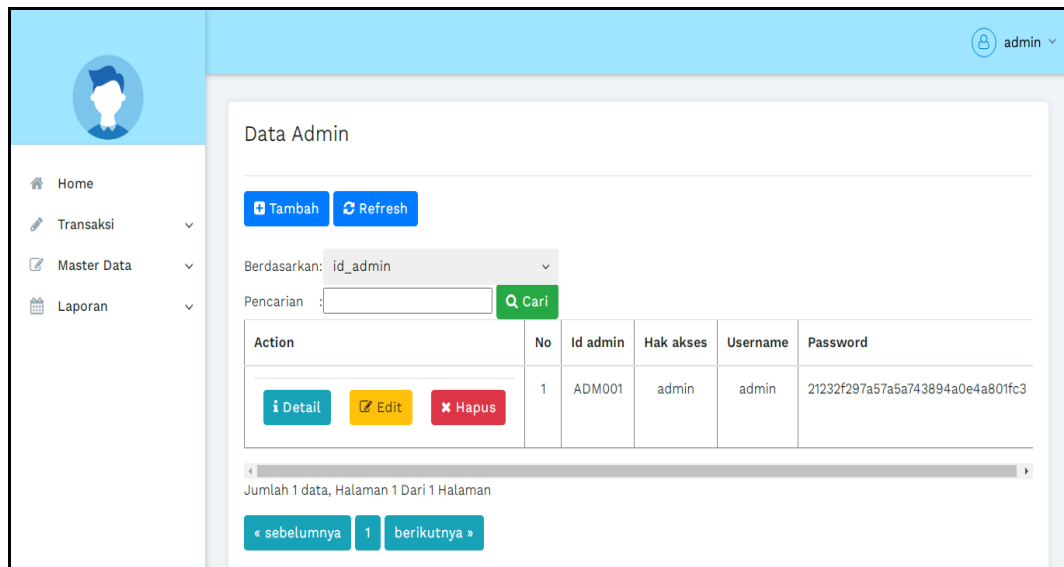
admin

Home
Transaksi
Master Data
Laporan

Data Admin

Tambah
Refresh

Berdasarkan: id_admin
Pencarian :
Cari

| Action | No | Id admin | Hak akses | Username | Password |
|---|---|---|---|---|---|
| Detail Edit Hapus | 1 | ADM001 | admin | admin | 21232f297a57a5a743894a0e4a801fc3 |

Jumlah 1 data, Halaman 1 Dari 1 Halaman

« sebelumnya
1
berikutnya »